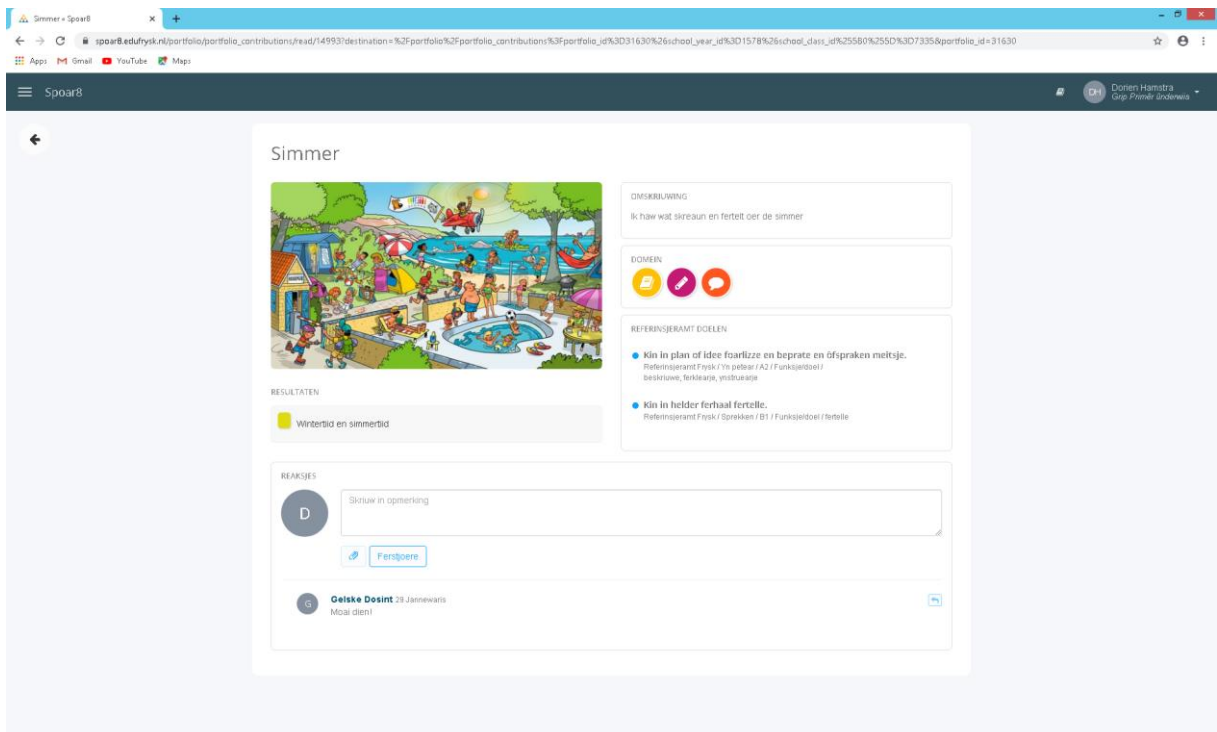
Simmer « Spoar8

spoar8.edufrysk.nl/portfolio/portfolio_contributions/read/14993?destination=%2Fportfolio%2Fportfolio_contributions%3Fportfolio_id%3D31630%26school_year_id%3D1578%26school_class_id%255B0%255D%3D7335&portfolio_id=31630

Apps Gmail YouTube Maps

Spoar8

DH Dorien Hamstra Grip Primêr Ûnderwiis

Simmer

OMSKRIUWING

Ik haw wat skreaun en fertelt oer de simmer

DOMEIN

REFERINSJERAMT DOELEN

Kin in plan of idee foarlizze en beprate en ôfspraken meitsje.
Referinsjeramt Frysk / Yn petear / A2 / Funksjedoel / beskriuwe, ferklearje, ynstruearje

Kin in helder ferhaal fertelle.
Referinsjeramt Frysk / Sprekken / B1 / Funksjedoel / fertelle

RESULTATEN

Wintertiid en simmertiid

REAKSJES

D

Skriuw in opmerking

Ferstjoere

G

Gelske Dosint 28 Jannewaris
Moai dien!